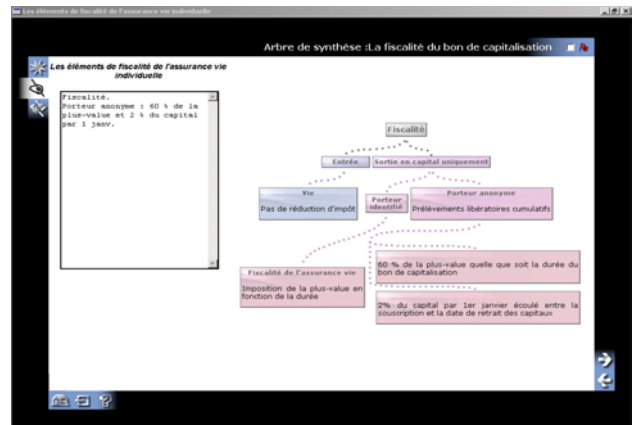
Les éléments de fiscalité de l'assurance vie individuelle

Arbre de synthèse :La fiscalité du bon de capitalisation

Les éléments de fiscalité de l'assurance vie individuelle

Fiscalité.
Porteur anonyme : 60 % de la plus-value et 2 % du capital par 1 janv.

Fiscalité

Entrée...

Sortie en capital uniquement

Vie

Pas de réduction d'impôt

Porteur identifié

Porteur anonyme

Prélèvements libératoires cumulatifs

Fiscalité de l'assurance vie

Imposition de la plus-value en fonction de la durée

60 % de la plus-value quelle que soit la durée du bon de capitalisation

2% du capital par 1er janvier écoulé entre la souscription et la date de retrait des capitaux